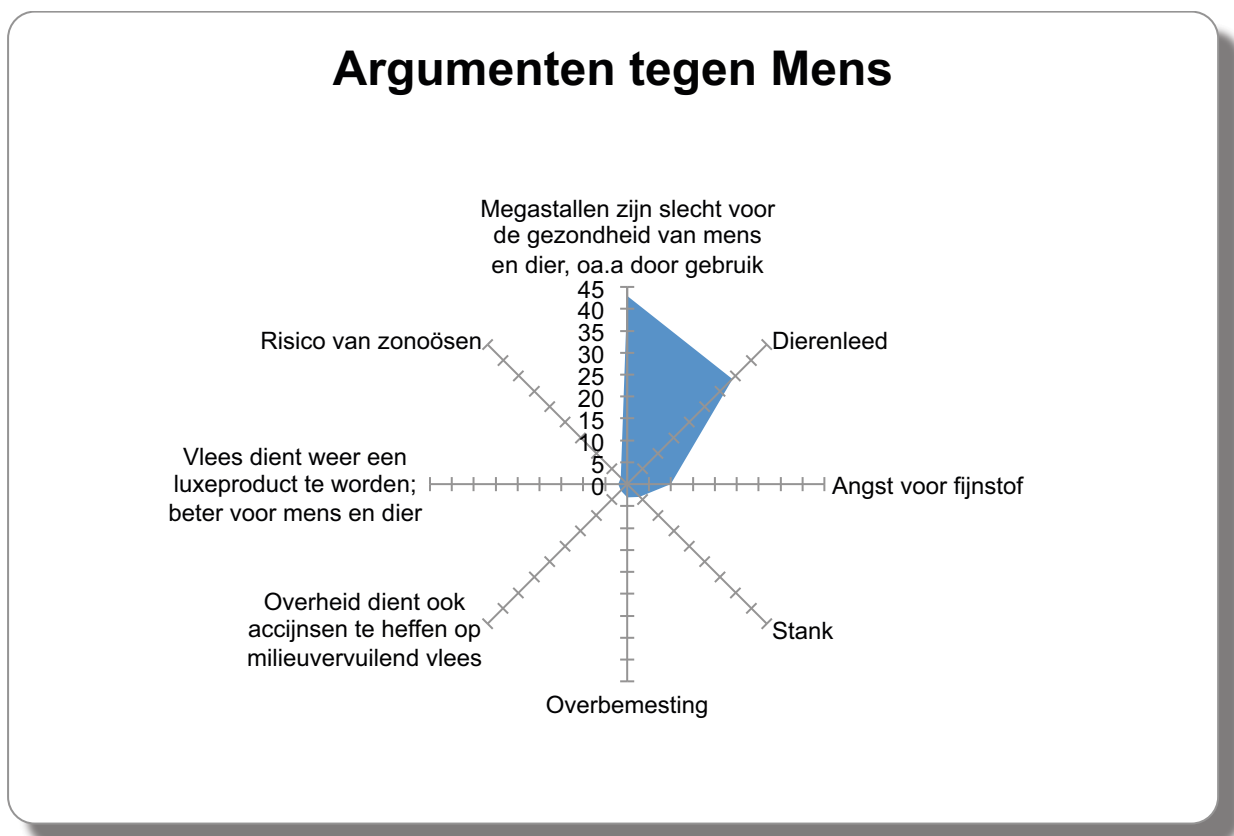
Argumenten tegen Mens

Megastallen zijn slecht voor de gezondheid van mens en dier, oa.a door gebruik

45
40
35
30
25
20
15
10
5
0

Dierenleed

Angst voor fijnstof

Stank

Overbemesting

Overheid dient ook accijnsen te heffen op milieuvervuilend vlees

Vlees dient weer een luxeproduct te worden; beter voor mens en dier

Risico van zonoösen